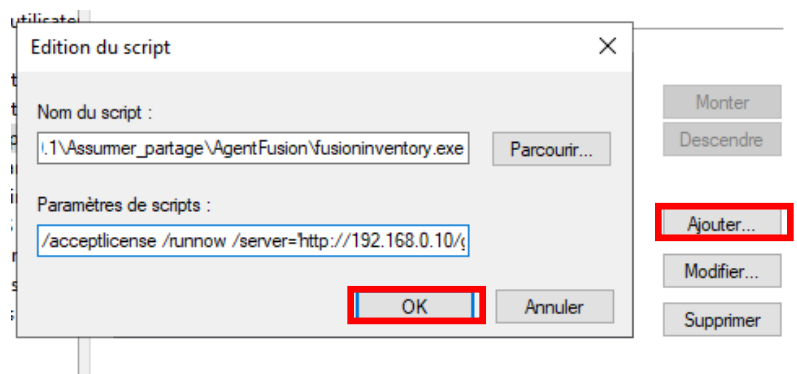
utilisate

Edition du script

Nom du script :

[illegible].1\Assurmer_partage\AgentFusion\fusioninventory.exe

Parcourir...

Paramètres de scripts :

/acceptlicense /runnow /server='http://192.168.0.10/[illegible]

OK

Annuler

Monter

Descendre

Ajouter...

Modifier...

Supprimer